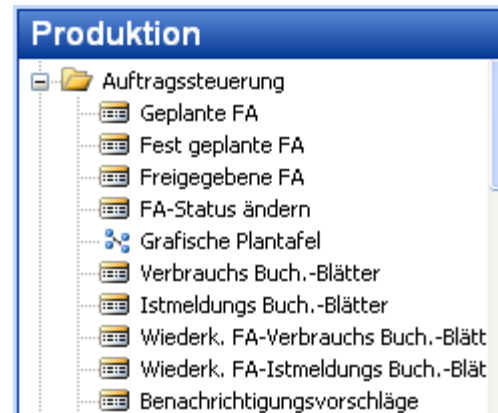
Produktion

Auftragssteuerung
Geplante FA
Fest geplante FA
Freigegebene FA
FA-Status ändern
Grafische Plantafel
Verbrauchs Buch.-Blätter
Istmeldungs Buch.-Blätter
Wiederk. FA-Verbrauchs Buch.-Blätt
Wiederk. FA-Istmeldungs Buch.-Blät
Benachrichtigungsvorschläge